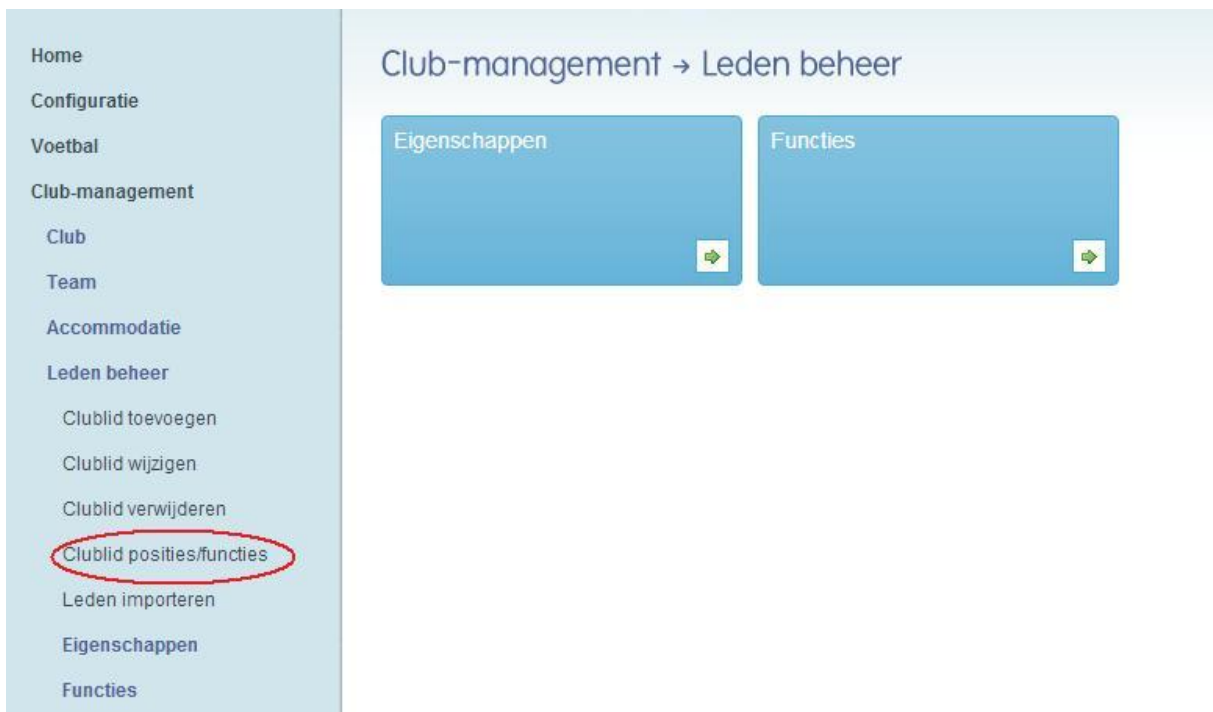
Home
Configuratie
Voetbal
Club-management
Club
Team
Accommodatie
Leden beheer
Clublid toevoegen
Clublid wijzigen
Clublid verwijderen
Clublid posities/functies
Leden importeren
Eigenschappen
Functies

Club-management → Leden beheer

Eigenschappen

Functies